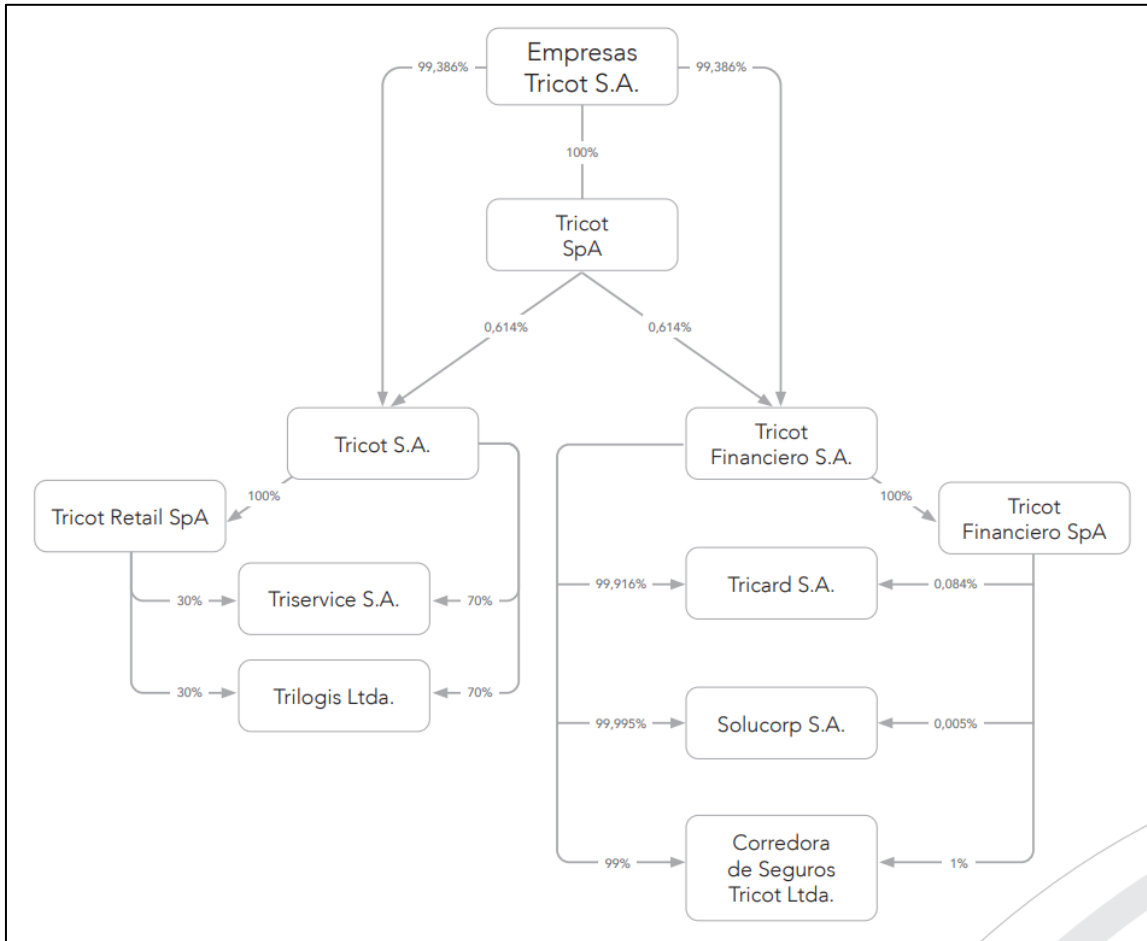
Empresas Tricot S.A.

99,386%

99,386%

100%

Tricot SpA

0,614%

0,614%

Tricot S.A.

Tricot Financiero S.A.

100%

Tricot Retail SpA

100%

Tricot Financiero SpA

30%

Triservice S.A.

70%

30%

Trilogis Ltda.

70%

99,916%

Tricard S.A.

0,084%

99,995%

Solucorp S.A.

0,005%

99%

Corredora de Seguros Tricot Ltda.

1%